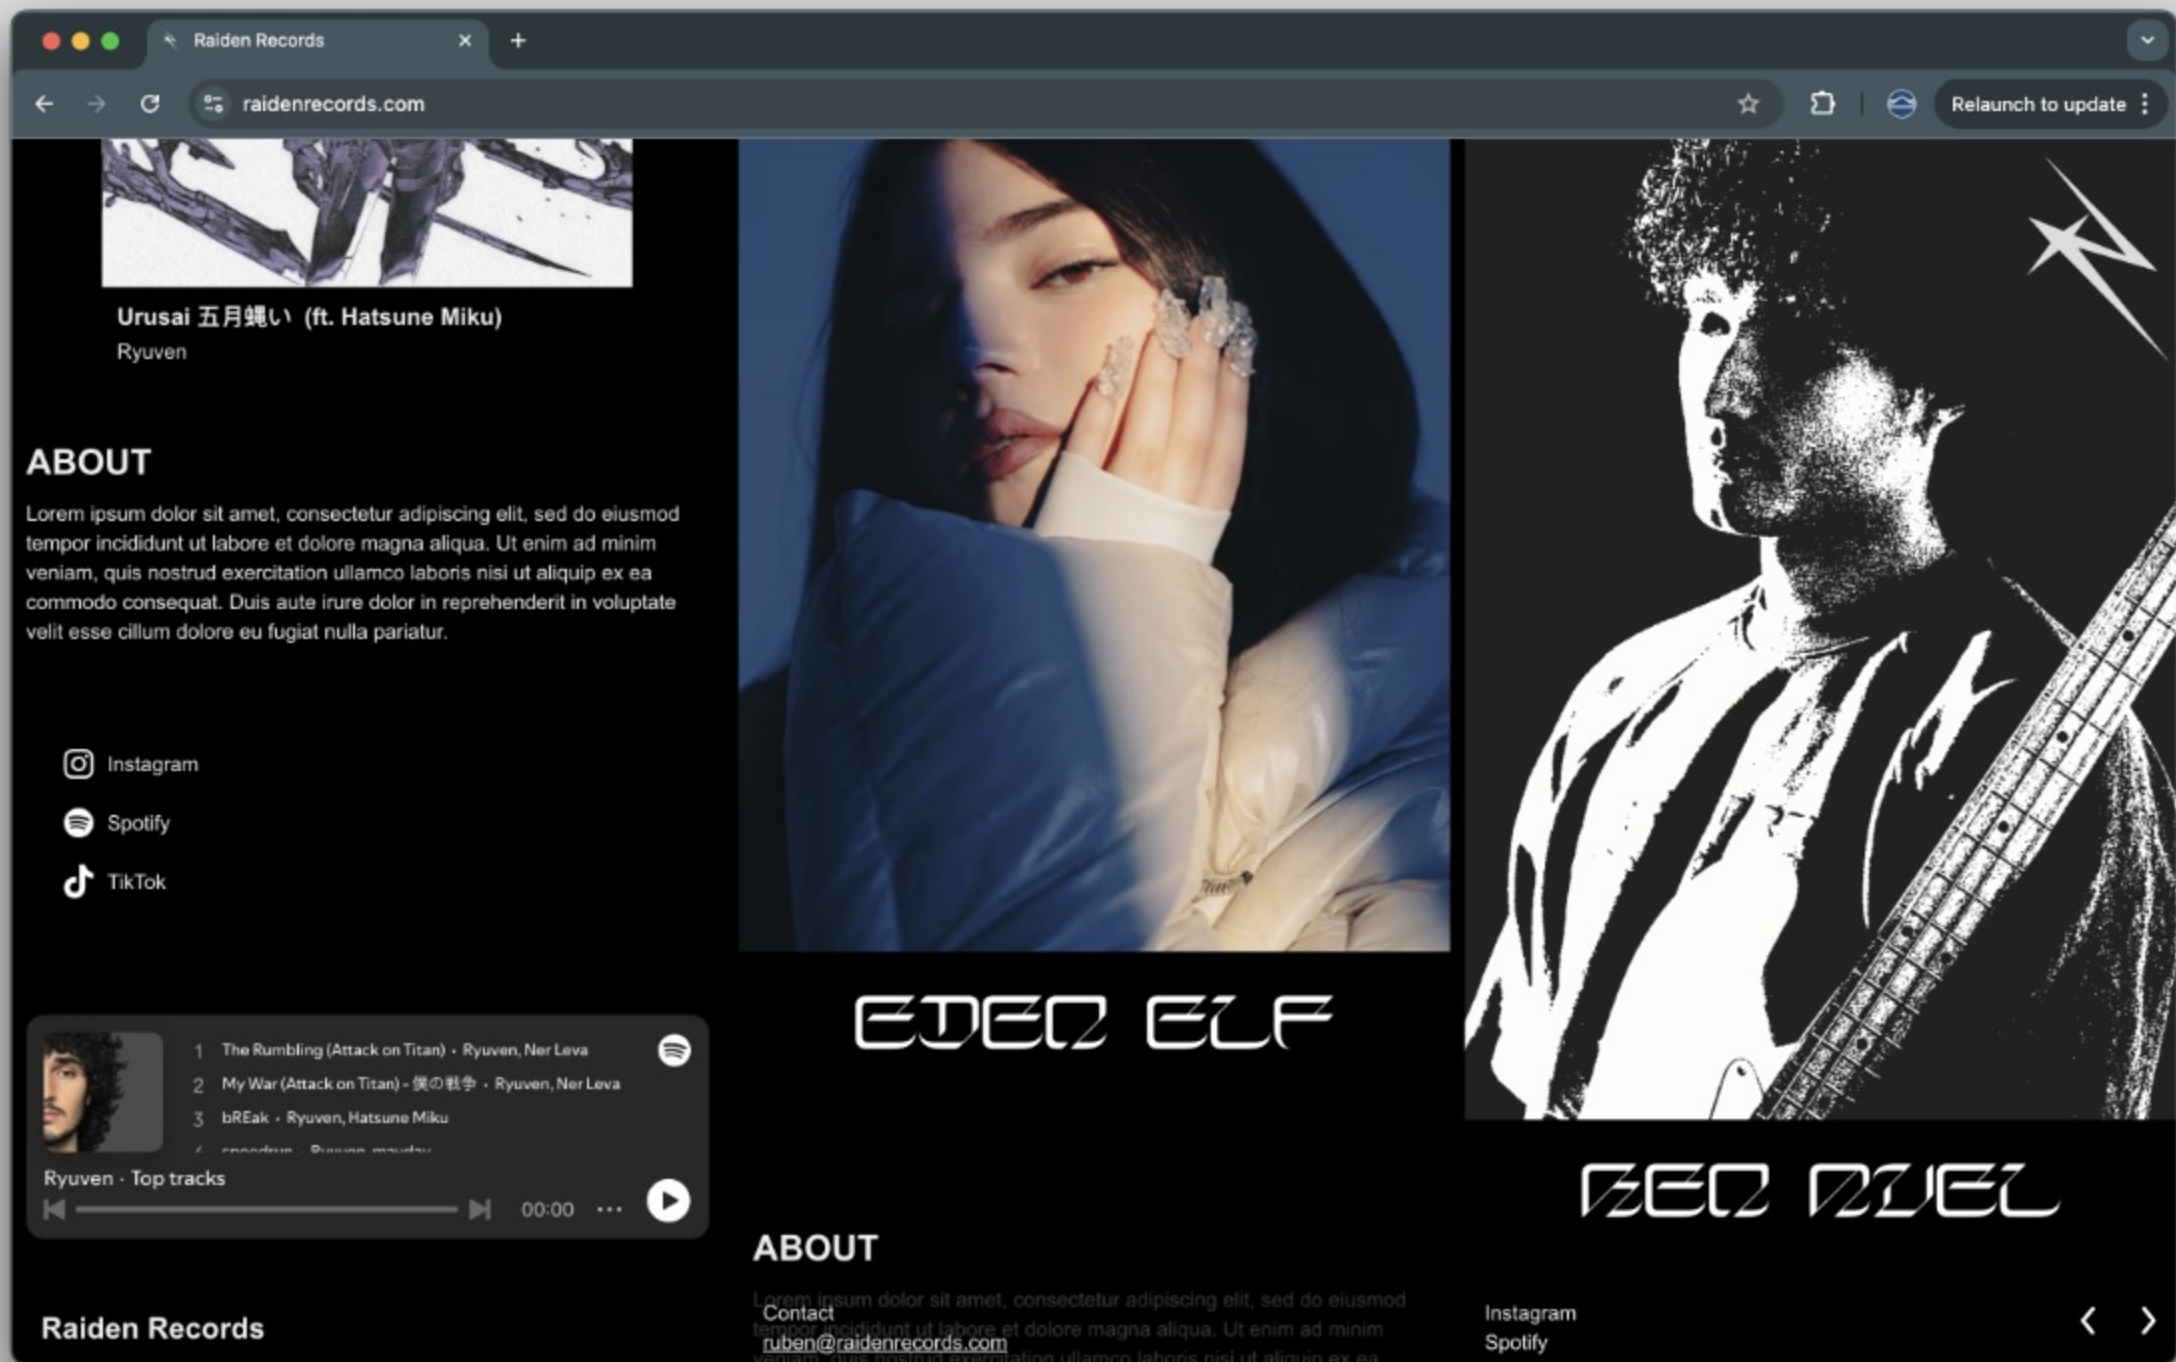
Raiden Records

raidenrecords.com

Relaunch to update

Urusai 五月蝿い (ft. Hatsune Miku)
Ryuven

ABOUT

Lorem ipsum dolor sit amet, consectetur adipiscing elit, sed do eiusmod tempor incididunt ut labore et dolore magna aliqua. Ut enim ad minim veniam, quis nostrud exercitation ullamco laboris nisi ut aliquip ex ea commodo consequat. Duis aute irure dolor in reprehenderit in voluptate velit esse cillum dolore eu fugiat nulla pariatur.

Instagram
Spotify
TikTok

1 The Rumbling (Attack on Titan) • Ryuven, Ner Leva
2 My War (Attack on Titan) - 僕の戦争 • Ryuven, Ner Leva
3 bREak • Ryuven, Hatsune Miku
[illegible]
Ryuven · Top tracks
00:00

EDEN ELF

ABOUT

Lorem ipsum dolor sit amet, consectetur adipiscing elit, sed do eiusmod tempor incididunt ut labore et dolore magna aliqua. Ut enim ad minim veniam, quis nostrud exercitation ullamco laboris nisi ut aliquip ex ea

RED RUEL

Raiden Records

Contact
ruben@raidenrecords.com

Instagram
Spotify